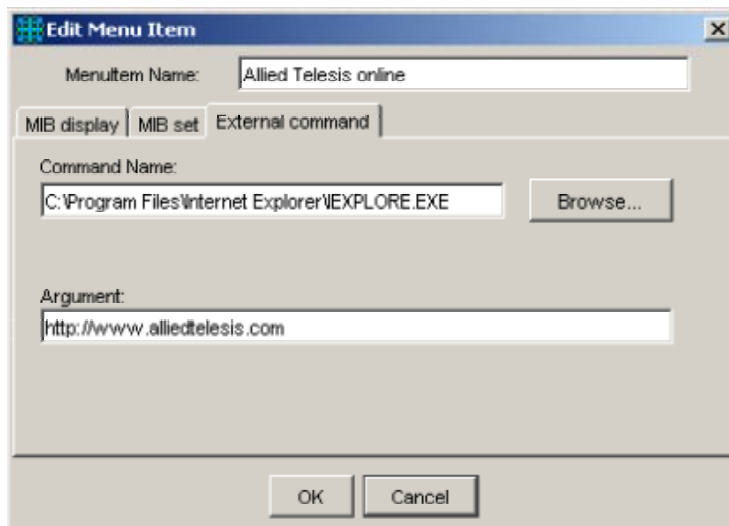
Edit Menu Item

MenuItem Name: Allied Telesis online

MIB display | MIB set | External command

Command Name:
C:\Program Files\Internet Explorer\IEXPLORE.EXE
Browse...

Argument:
http://www.alliedtelesis.com

OK Cancel